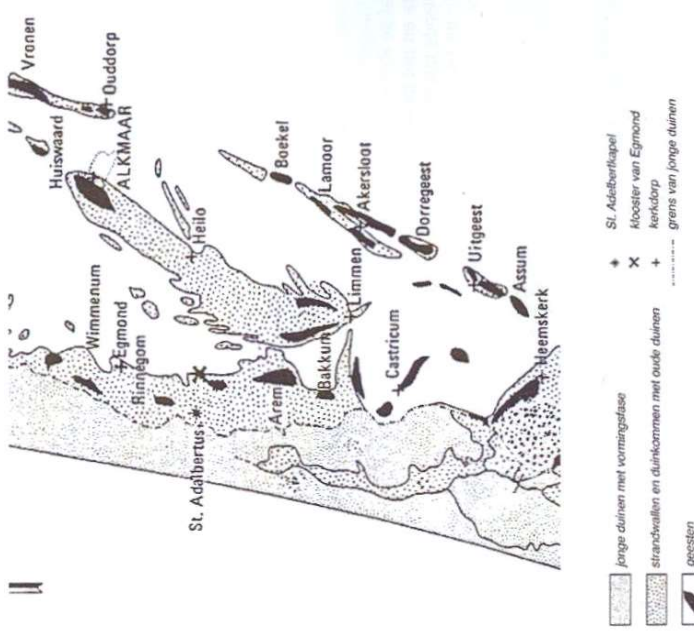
Vronen
Ouddorp
Huiswaard
ALKMAAR
Boekel
Lamoor
Akersloot
Dorregeest
Uitgeest
Assum
Heemskerk
Heilo
Limmen
Castricum
Bakkum
Arem
Wimmenum
Egmond
Rinnegom
St. Adalbertus
N

jonge duinen met vormingsfase
strandwallen en duinkommen met oude duinen
geesten
St. Adelbertkapel
klooster van Egmond
kerkdorp
grens van jonge duinen